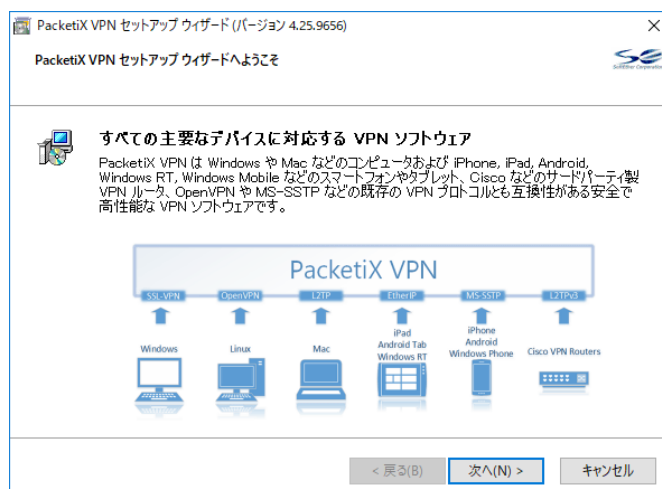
PacketiX VPN セットアップ ウィザード (バージョン 4.25.9656)

PacketiX VPN セットアップ ウィザードへようこそ

SoftEther Corporation

すべての主要なデバイスに対応する VPN ソフトウェア

PacketiX VPN は Windows や Mac などのコンピュータおよび iPhone, iPad, Android, Windows RT, Windows Mobile などのスマートフォンやタブレット、Cisco などのサードパーティ製 VPN ルータ、OpenVPN や MS-SSTP などの既存の VPN プロトコルとも互換性がある安全で高性能な VPN ソフトウェアです。

PacketiX VPN

SSL-VPN
OpenVPN
L2TP
EtherIP
MS-SSTP
L2TPv3

Windows
Linux
Mac
iPad
Android Tab
Windows RT
iPhone
Android
Windows Phone
Cisco VPN Routers

< 戻る(B)
次へ(N) >
キャンセル